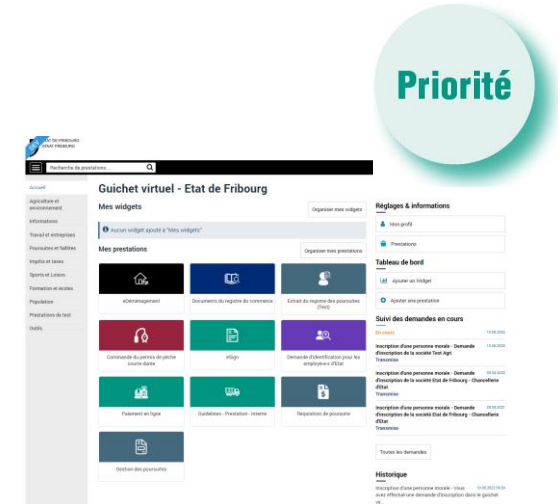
Priorité

ETAT DE FRIBOURG
STAAT FREIBURG

Recherche de prestations

Accueil
Agriculture et environnement
Informations
Travail et entreprises
Poursuites et faillites
Impôts et taxes
Sports et Loisirs
Formation et écoles
Population
Prestations de test
Outils

Guichet virtuel - Etat de Fribourg

Mes widgets
Organiser mes widgets
Aucun widget ajouté à "Mes widgets"

Mes prestations
Organiser mes prestations

eDéménagement
Documents du registre du commerce
Extrait du registre des poursuites (Test)
Commande du permis de pêche courte durée
eSign
Demande d'identification pour les employés·e·s d'Etat
Paiement en ligne
Guidelines - Prestation - interne
Réquisition de poursuite
Gestion des poursuites

Réglages & informations
Mon profil
Prestations

Tableau de bord
Ajouter un widget
Ajouter une prestation

Suivi des demandes en cours
En cours
Inscription d'une personne morale - Demande d'inscription de la société Test Agri
Transmise
Inscription d'une personne morale - Demande d'inscription de la société Etat de Fribourg - Chancellerie d'Etat
Transmise
Inscription d'une personne morale - Demande d'inscription de la société Etat de Fribourg - Chancellerie d'Etat
Transmise
Toutes les demandes

Historique
Inscription d'une personne morale - Vous avez effectué une demande d'inscription dans le guichet